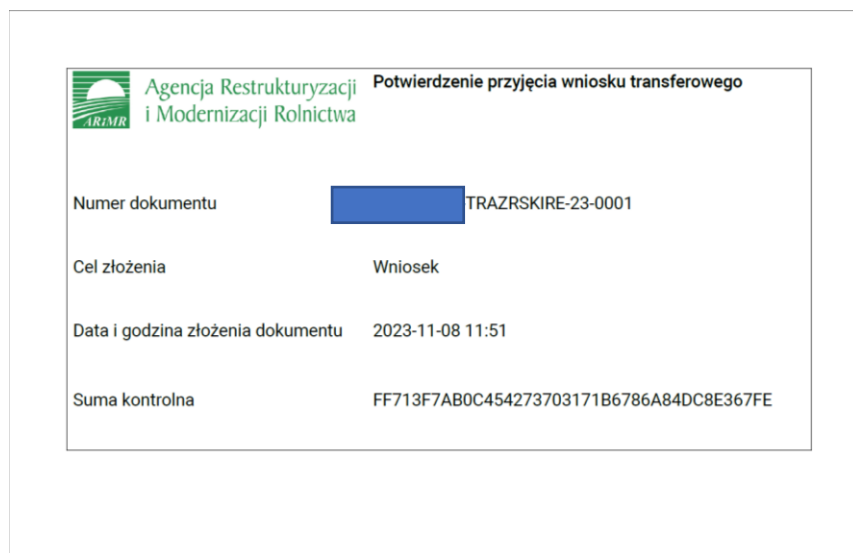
ARiMR Agencja Restrukturyzacji i Modernizacji Rolnictwa

Potwierdzenie przyjęcia wniosku transferowego

| | |
|---|---|
| Numer dokumentu | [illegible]TRAZRSKIRE-23-0001 |
| Cel złożenia | Wniosek |
| Data i godzina złożenia dokumentu | 2023-11-08 11:51 |
| Suma kontrolna | FF713F7AB0C454273703171B6786A84DC8E367FE |